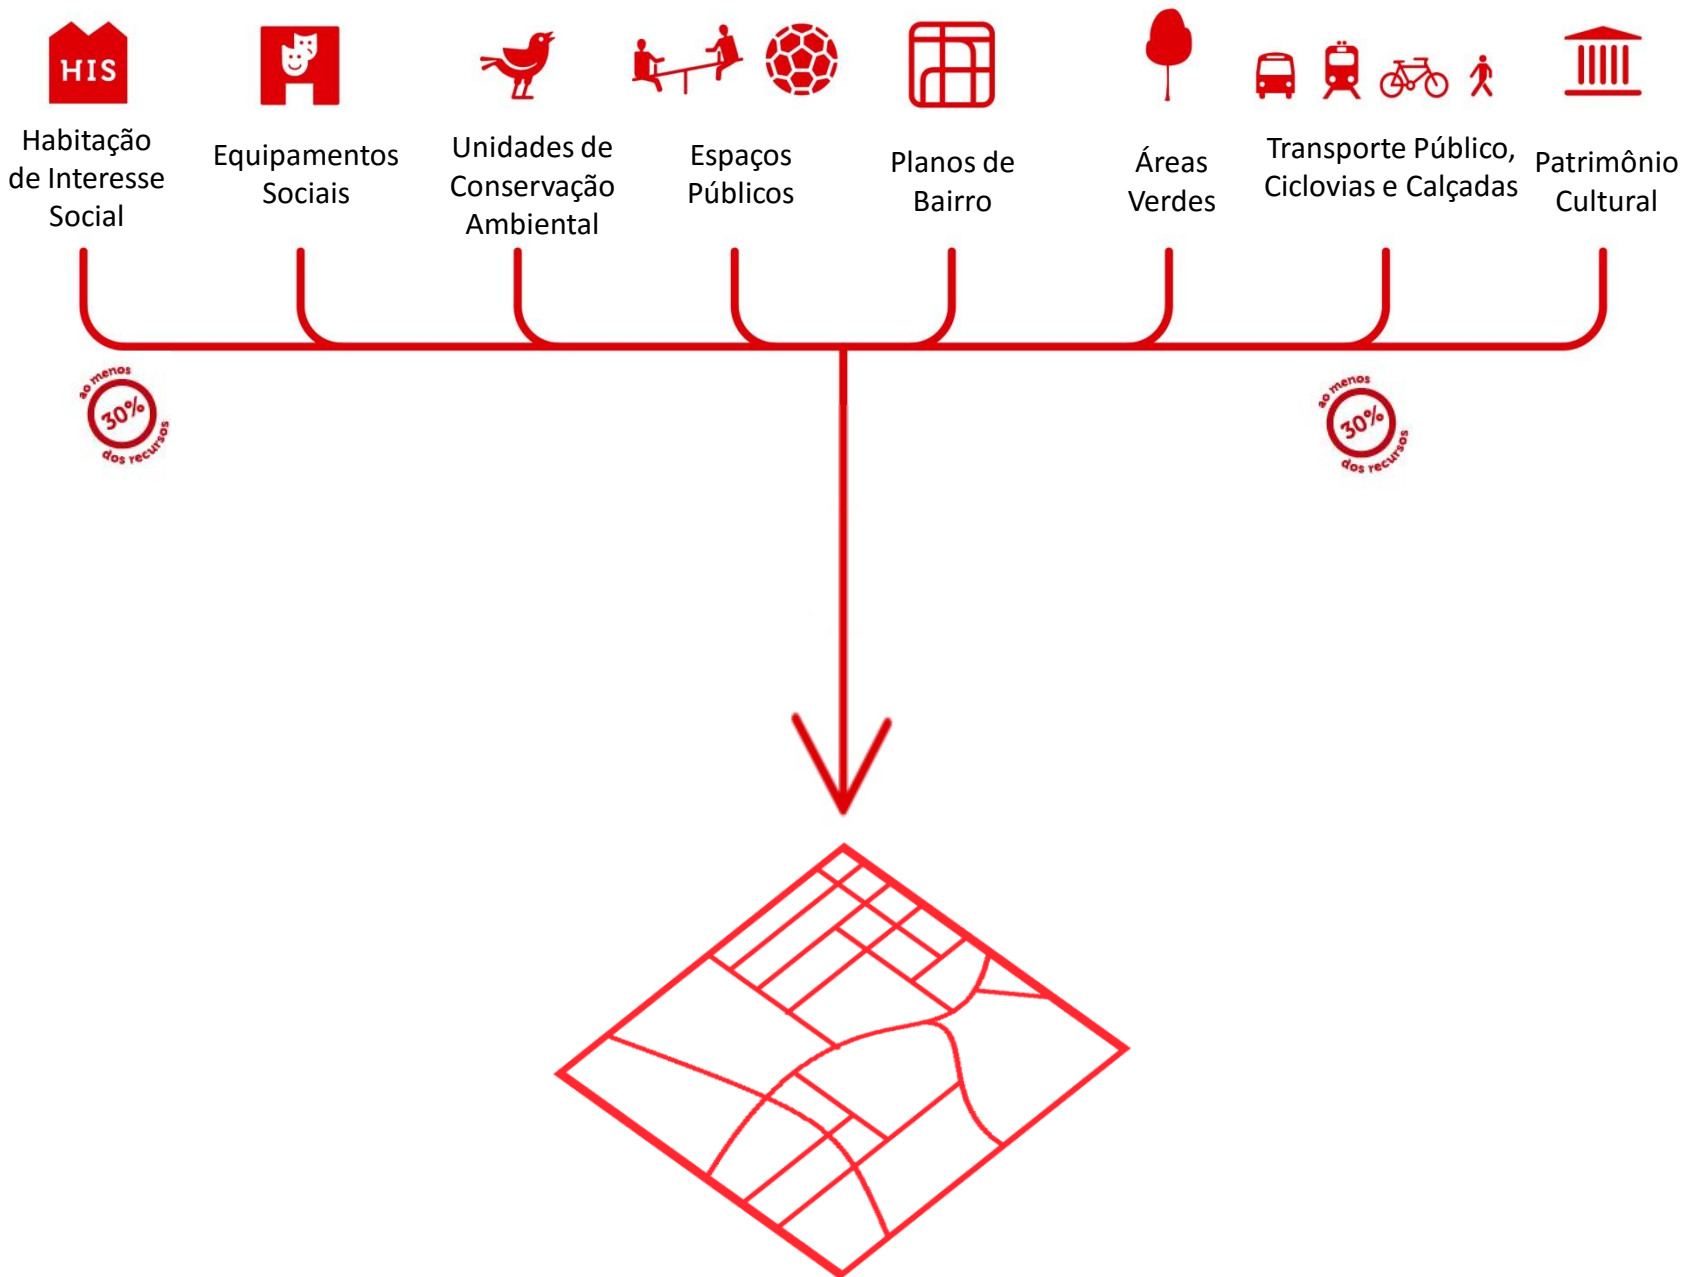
HIS

Habitação de Interesse Social

Equipamentos Sociais

Unidades de Conservação Ambiental

Espaços Públicos

Planos de Bairro

Áreas Verdes

Transporte Público, Ciclovias e Calçadas

Patrimônio Cultural

ao menos 30% dos recursos

ao menos 30% dos recursos